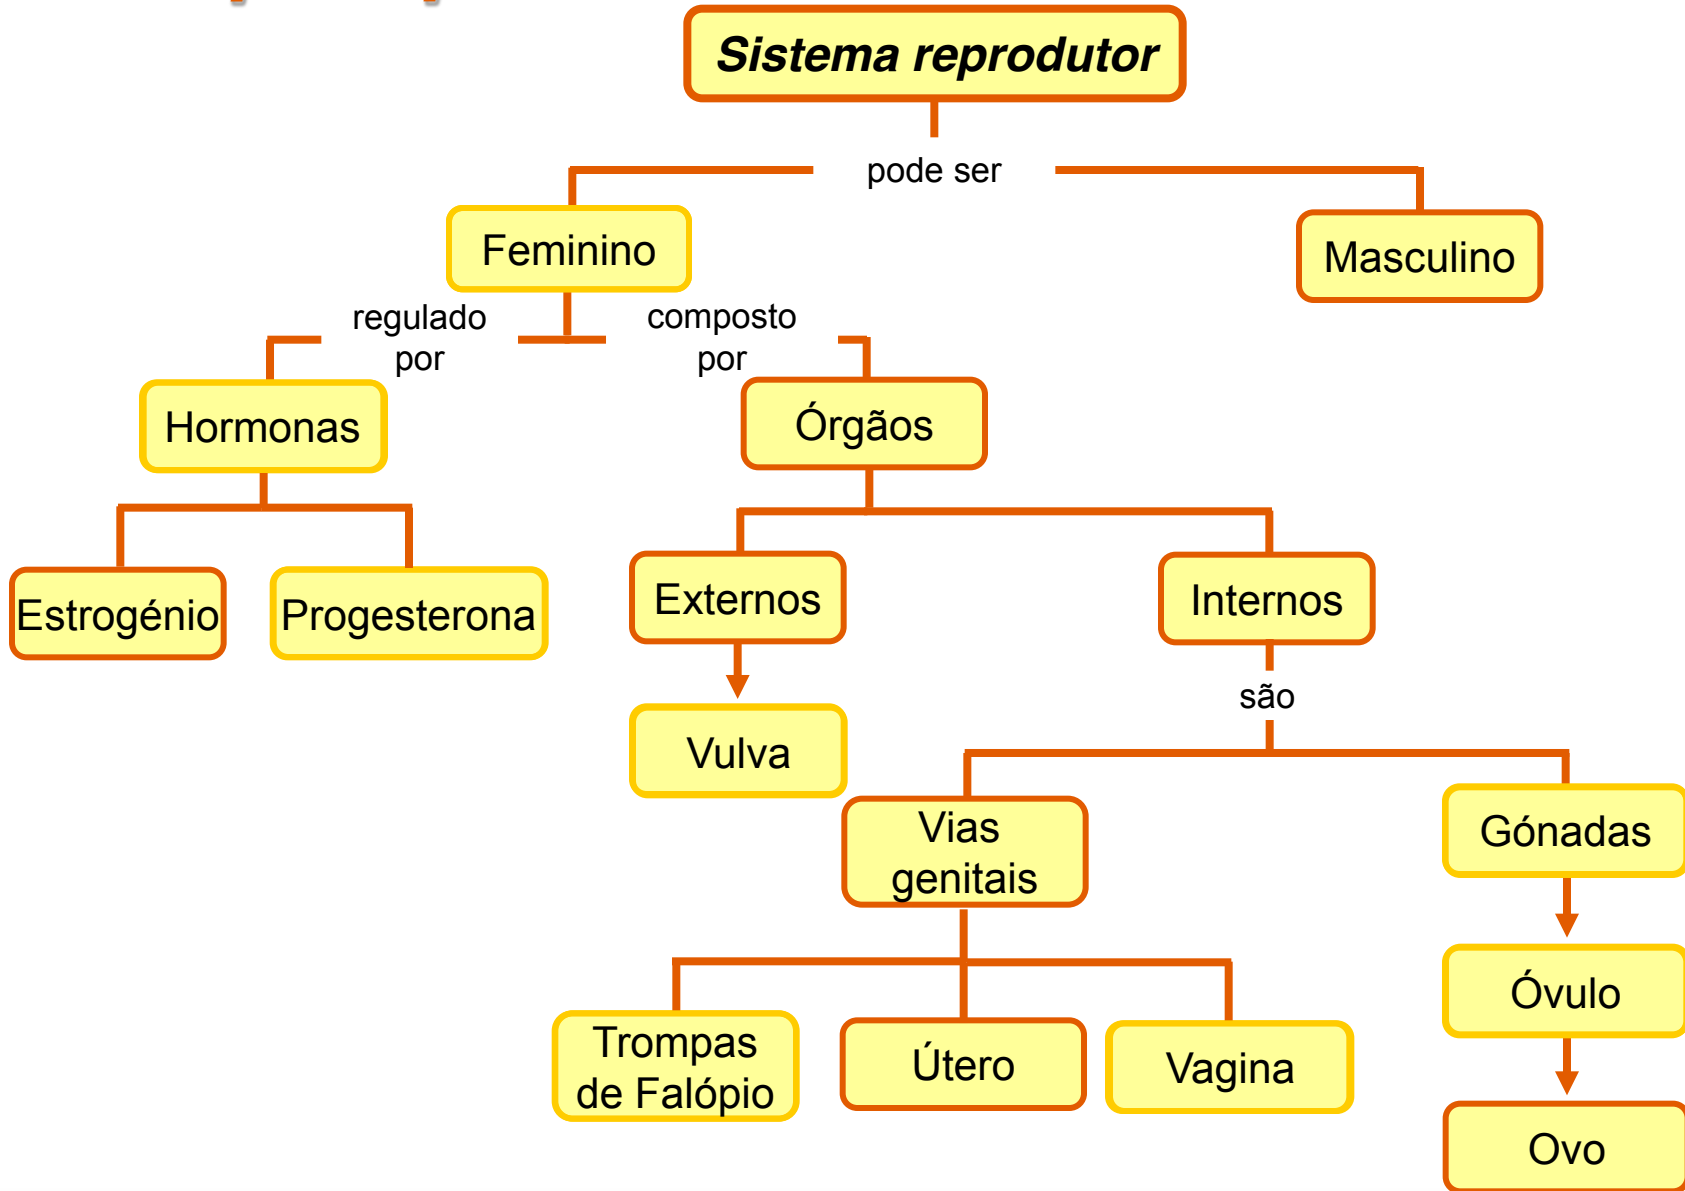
Sistema reprodutor

pode ser

Feminino

Masculino

regulado por

composto por

Hormonas

Órgãos

Estrogénio

Progesterona

Externos

Internos

Vulva

são

Vias genitais

Gónadas

Óvulo

Trompas de Falópio

Útero

Vagina

Ovo